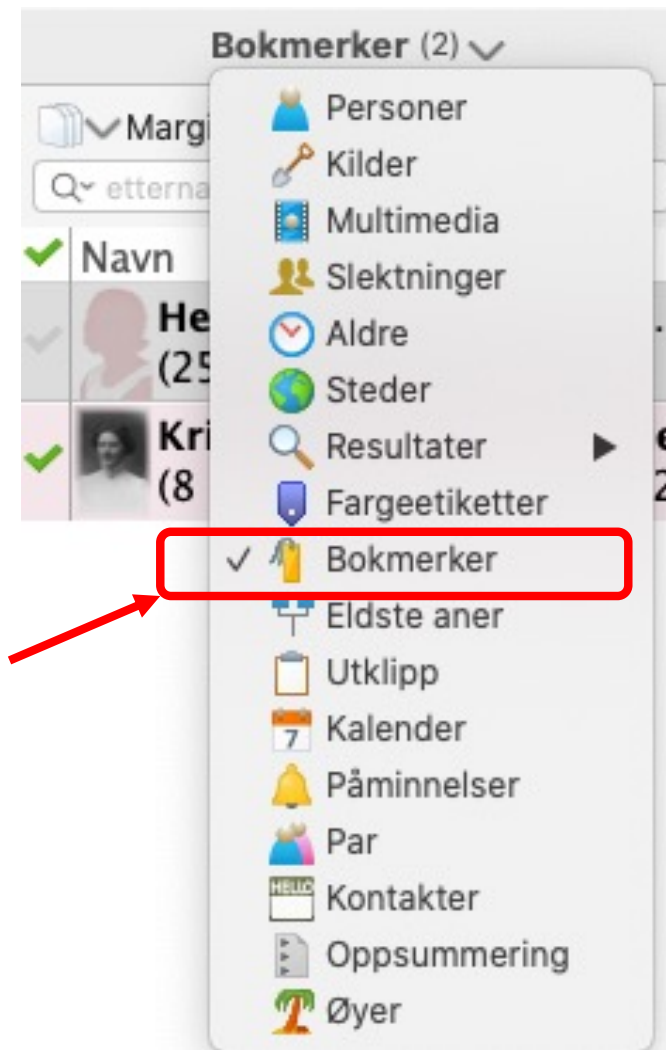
Bokmerker (2)

Margi
etterna
Navn
He
(25
Kri
(8

Personer
Kilder
Multimedia
Slektninger
Aldre
Steder
Resultater
Fargeetiketter
✓ Bokmerker
Eldste aner
Utklipp
7 Kalender
Påminnelser
Par
HELLO Kontakter
Oppsummering
Øyer